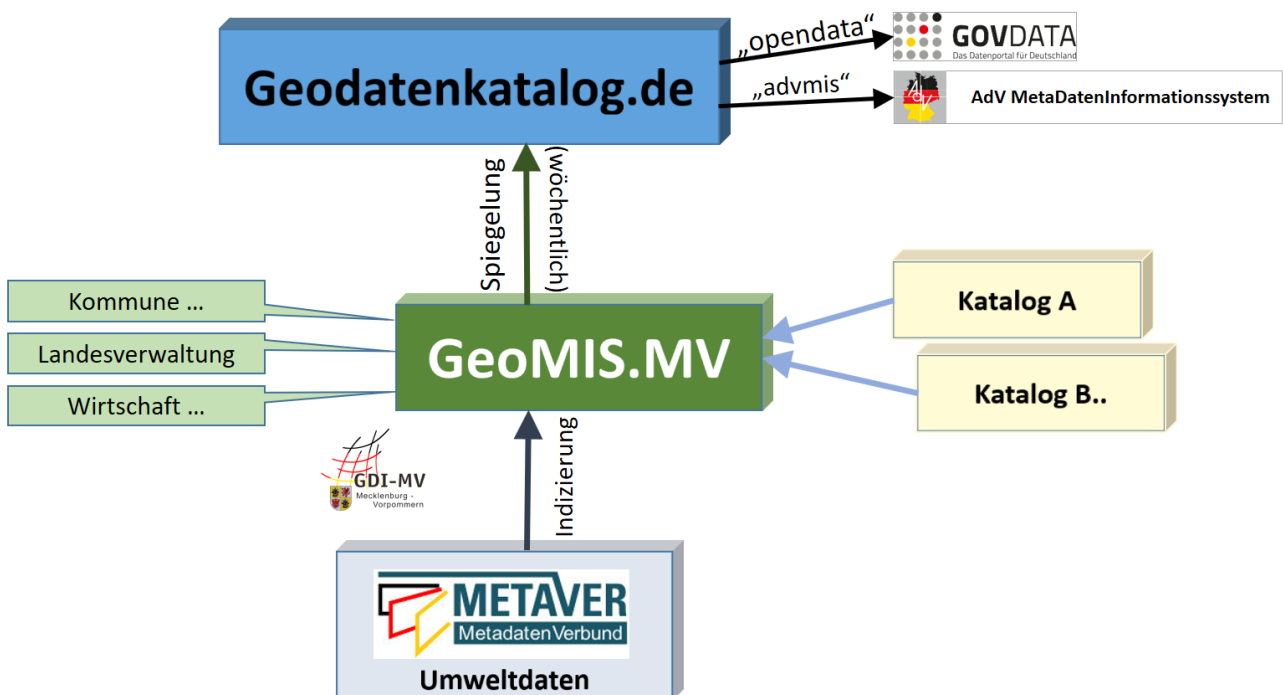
Geodatenkatalog.de

„opendata“

GOVDATA
Das Datenportal für Deutschland

„advmis“

AdV

AdV MetaDatenInformationssystem

Spiegelung

(wöchentlich)

Kommune ...

Landesverwaltung

Wirtschaft ...

GeoMIS.MV

Katalog A

Katalog B..

GDI-MV
Mecklenburg - Vorpommern

Indizierung

METAVER
MetadatenVerbund

Umweltdaten